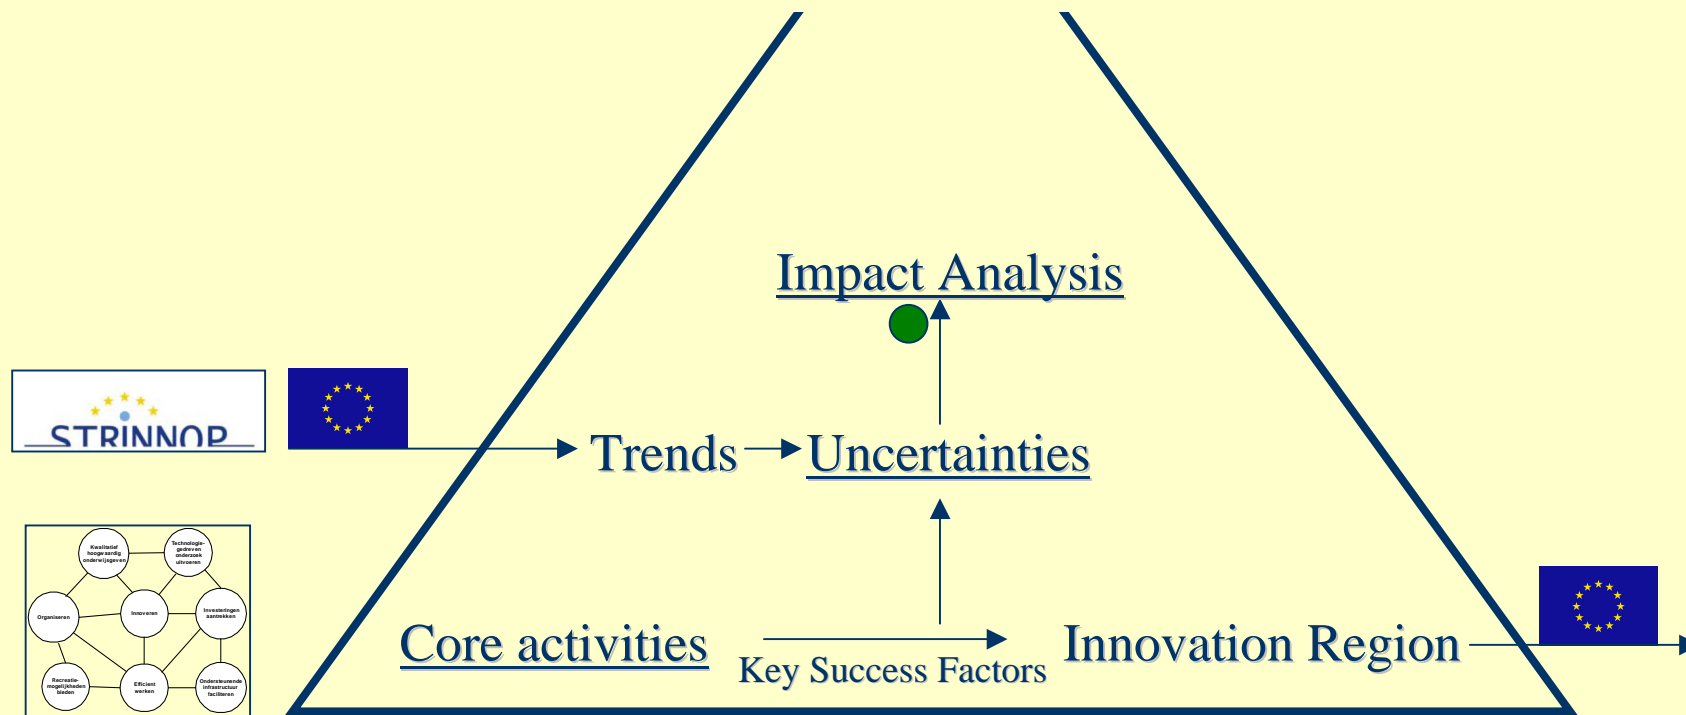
Impact Analysis

STRINNOP

Trends Uncertainties

Kwalitatief hoogwaardig onderwijsgeven

Technologie-gedreven onderzoek uitvoeren

Organiseren

Innoveren

Investeringen aantrekken

Recreatie-mogelijkheden bieden

Efficient werken

Ondersteunende infrastructuur faciliteren

Core activities

Key Success Factors

Innovation Region